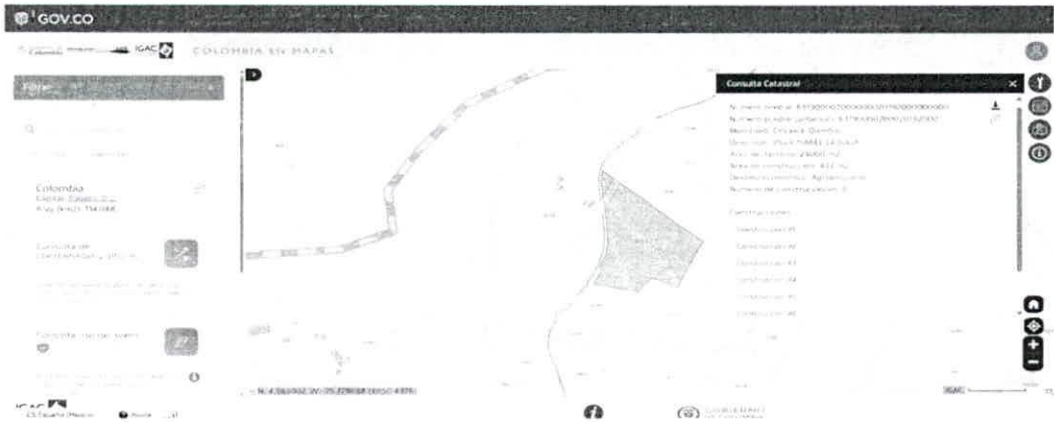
GOV.CO

IGAC COLOMBIA EN MAPAS

Filtro

Colombia
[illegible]

Consulta de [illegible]

Consulta uso del suelo

Consulta Catastral

Número predial: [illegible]
Número predial (anterior): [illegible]
Municipio: Circasia, Quindío
Dirección: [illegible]
Área de terreno: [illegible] m2
Área de construcción: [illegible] m2
Destino económico: Agropecuario
Número de construcciones: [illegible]

Construcciones
Construcción #1
Construcción #2
Construcción #3
Construcción #4
Construcción #5
Construcción #6

N: 4.561062, W: -75.729838 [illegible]

IGAC
CS Español (México) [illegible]